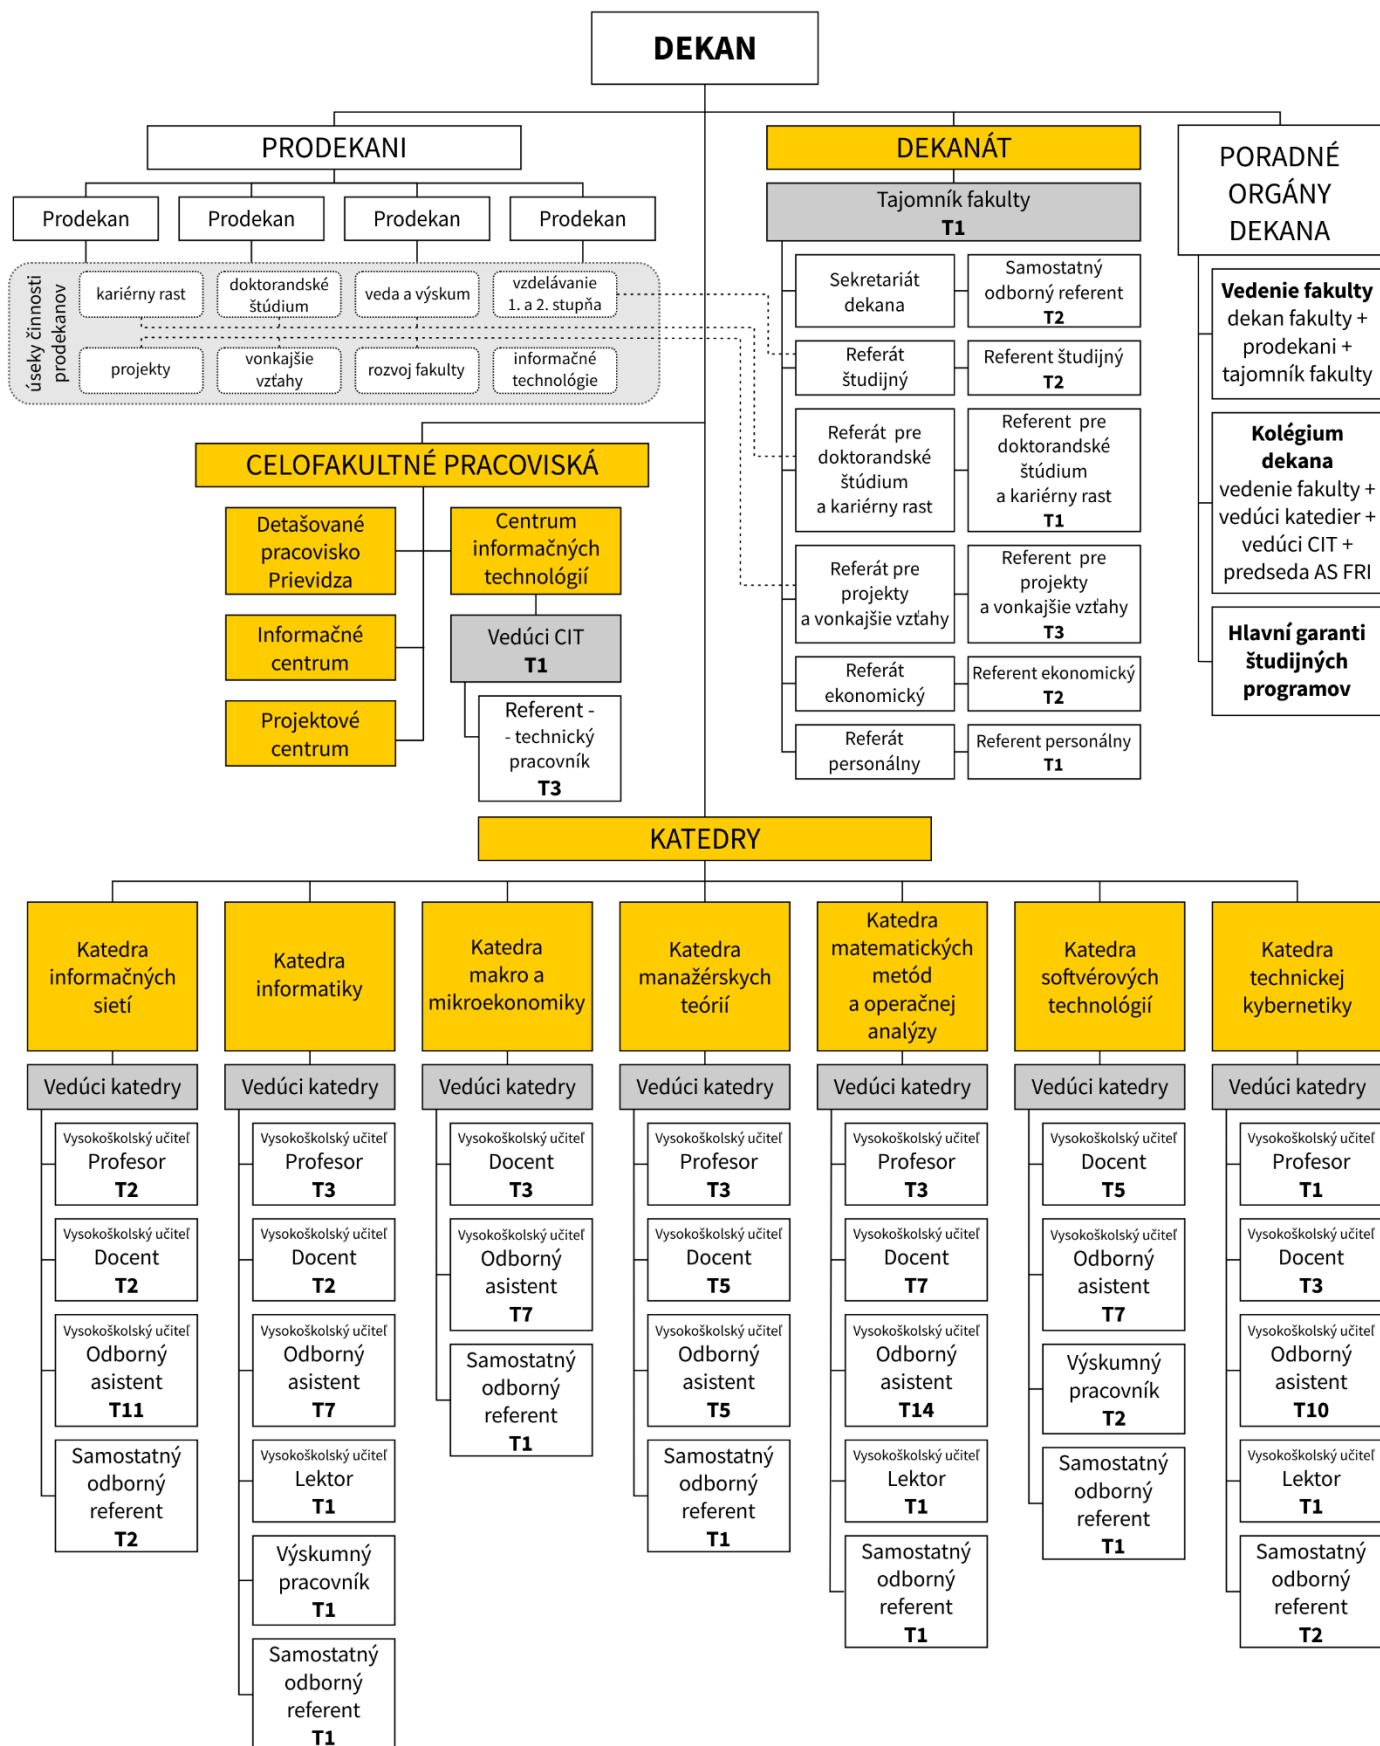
DEKAN

PRODEKANI

Prodekan
Prodekan
Prodekan
Prodekan

úseky činnosti prodekanov

kariérny rast
doktorandské štúdium
veda a výskum
vzdelávanie 1. a 2. stupňa
projekty
vonkajšie vzťahy
rozvoj fakulty
informačné technológie

DEKANÁT

Tajomník fakulty
T1

Sekretariát dekana
Samostatný odborný referent
T2

Referát študijný
Referent študijný
T2

Referát pre doktorandské štúdium a kariérny rast
Referent pre doktorandské štúdium a kariérny rast
T1

Referát pre projekty a vonkajšie vzťahy
Referent pre projekty a vonkajšie vzťahy
T3

Referát ekonomický
Referent ekonomický
T2

Referát personálny
Referent personálny
T1

PORADNÉ ORGÁNY DEKANA

Vedenie fakulty
dekan fakulty + prodekani + tajomník fakulty

Kolégium dekana
vedenie fakulty + vedúci katedier + vedúci CIT + predseda AS FRI

Hlavní garanti študijných programov

CELOFAKULTNÉ PRACOVISKÁ

Detašované pracovisko Prievidza
Informačné centrum
Projektové centrum

Centrum informačných technológií
Vedúci CIT
T1
Referent - - technický pracovník
T3

KATEDRY

Katedra informačných sietí
Vedúci katedry
Vysokoškolský učiteľ Profesor T2
Vysokoškolský učiteľ Docent T2
Vysokoškolský učiteľ Odborný asistent T11
Samostatný odborný referent T2

Katedra informatiky
Vedúci katedry
Vysokoškolský učiteľ Profesor T3
Vysokoškolský učiteľ Docent T2
Vysokoškolský učiteľ Odborný asistent T7
Vysokoškolský učiteľ Lektor T1
Výskumný pracovník T1
Samostatný odborný referent T1

Katedra makro a mikroekonomiky
Vedúci katedry
Vysokoškolský učiteľ Docent T3
Vysokoškolský učiteľ Odborný asistent T7
Samostatný odborný referent T1

Katedra manažérskych teórií
Vedúci katedry
Vysokoškolský učiteľ Profesor T3
Vysokoškolský učiteľ Docent T5
Vysokoškolský učiteľ Odborný asistent T5
Samostatný odborný referent T1

Katedra matematických metód a operačnej analýzy
Vedúci katedry
Vysokoškolský učiteľ Profesor T3
Vysokoškolský učiteľ Docent T7
Vysokoškolský učiteľ Odborný asistent T14
Vysokoškolský učiteľ Lektor T1
Samostatný odborný referent T1

Katedra softvérových technológií
Vedúci katedry
Vysokoškolský učiteľ Docent T5
Vysokoškolský učiteľ Odborný asistent T7
Výskumný pracovník T2
Samostatný odborný referent T1

Katedra technickej kybernetiky
Vedúci katedry
Vysokoškolský učiteľ Profesor T1
Vysokoškolský učiteľ Docent T3
Vysokoškolský učiteľ Odborný asistent T10
Vysokoškolský učiteľ Lektor T1
Samostatný odborný referent T2